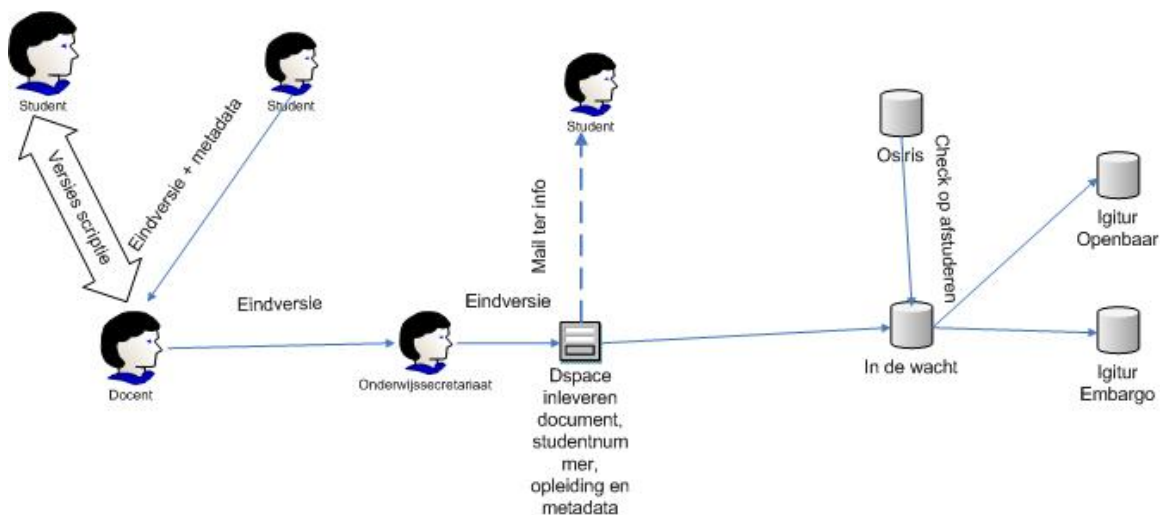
Student

Student

Eindversie + metadata

Versies scriptie

Student

Mail ter info

Osiris

Check op afstuderen

Igitur Openbaar

Eindversie

Eindversie

Docent

Onderwijssecretariaat

Dspace inleveren document, studentnum mer, opleiding en metadata

In de wacht

Igitur Embargo